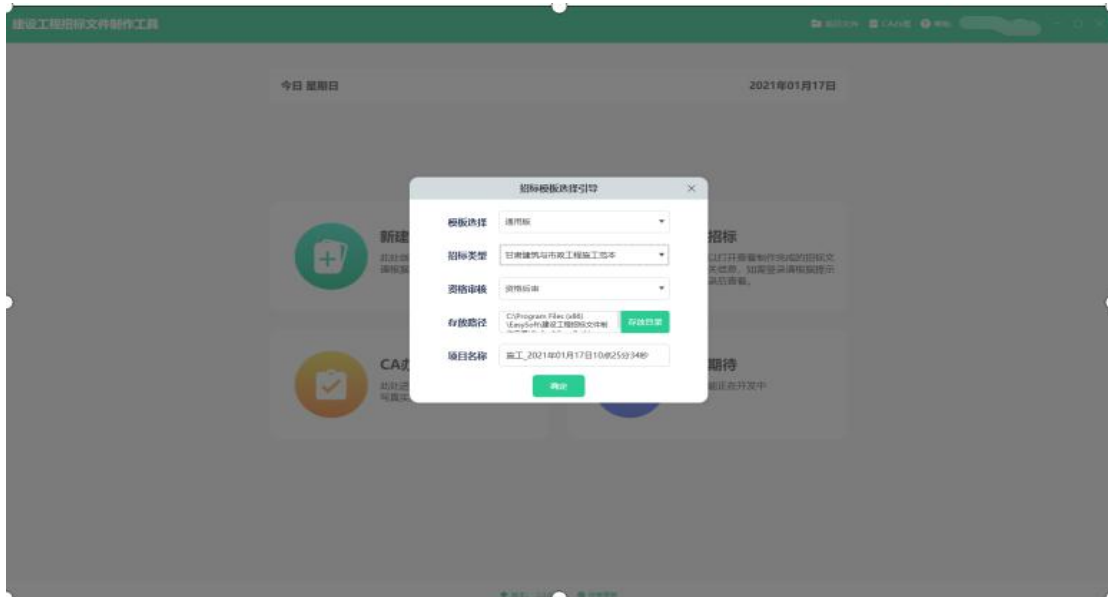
建设工程招标文件制作工具

今日 星期日

2021年01月17日

招标模板选择引导

模板选择 通用版

招标类型 甘肃建筑与市政工程施工范本

资格审核 资格后审

存放路径 C:\Program Files (x86)\EasySoft\建设工程招标文件制 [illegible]

存放目录

项目名称 施工_2021年01月17日10点25分34秒

确定

新建

招标

CA

期待

以打开查看制作完成的招标文 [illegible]

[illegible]正在开发中